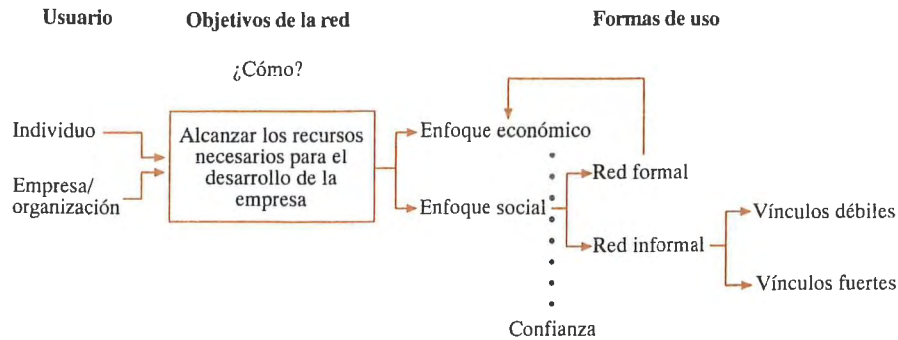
Usuario

Objetivos de la red

Formas de uso

¿Cómo?

Individuo

Empresa/ organización

Alcanzar los recursos necesarios para el desarrollo de la empresa

Enfoque económico

Enfoque social

Red formal

Red informal

Vínculos débiles

Vínculos fuertes

Confianza